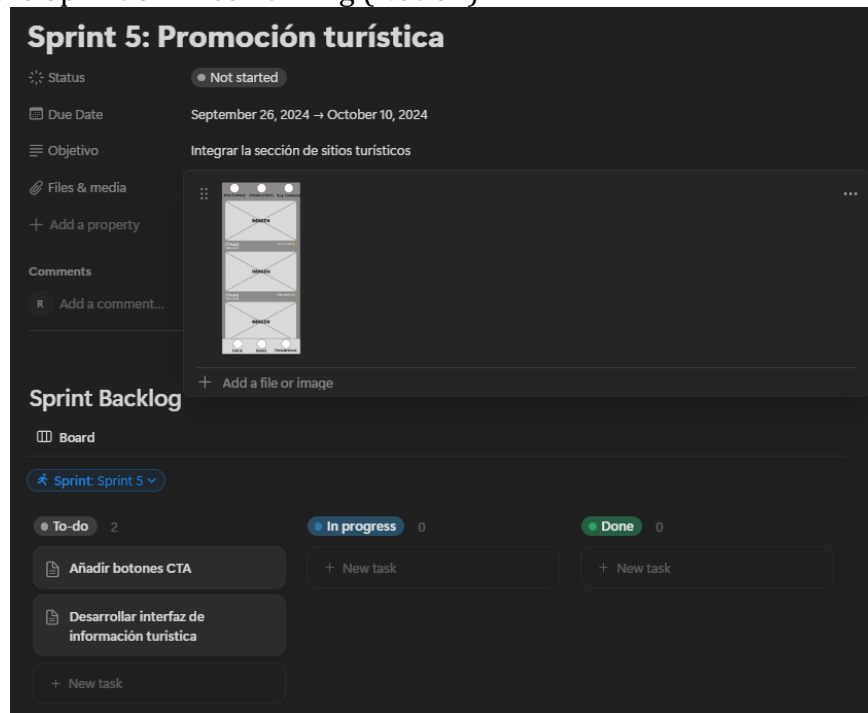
Sprint 5: Promoción turística

Status Not started

Due Date September 26, 2024 → October 10, 2024

Objetivo Integrar la sección de sitios turísticos

Files & media

+ Add a property

Comments

R Add a comment...

IMAGEN

IMAGEN

IMAGEN

+ Add a file or image

Sprint Backlog

Board

Sprint: Sprint 5

To-do 2

Añadir botones CTA

Desarrollar interfaz de información turistica

+ New task

In progress 0

+ New task

Done 0

+ New task